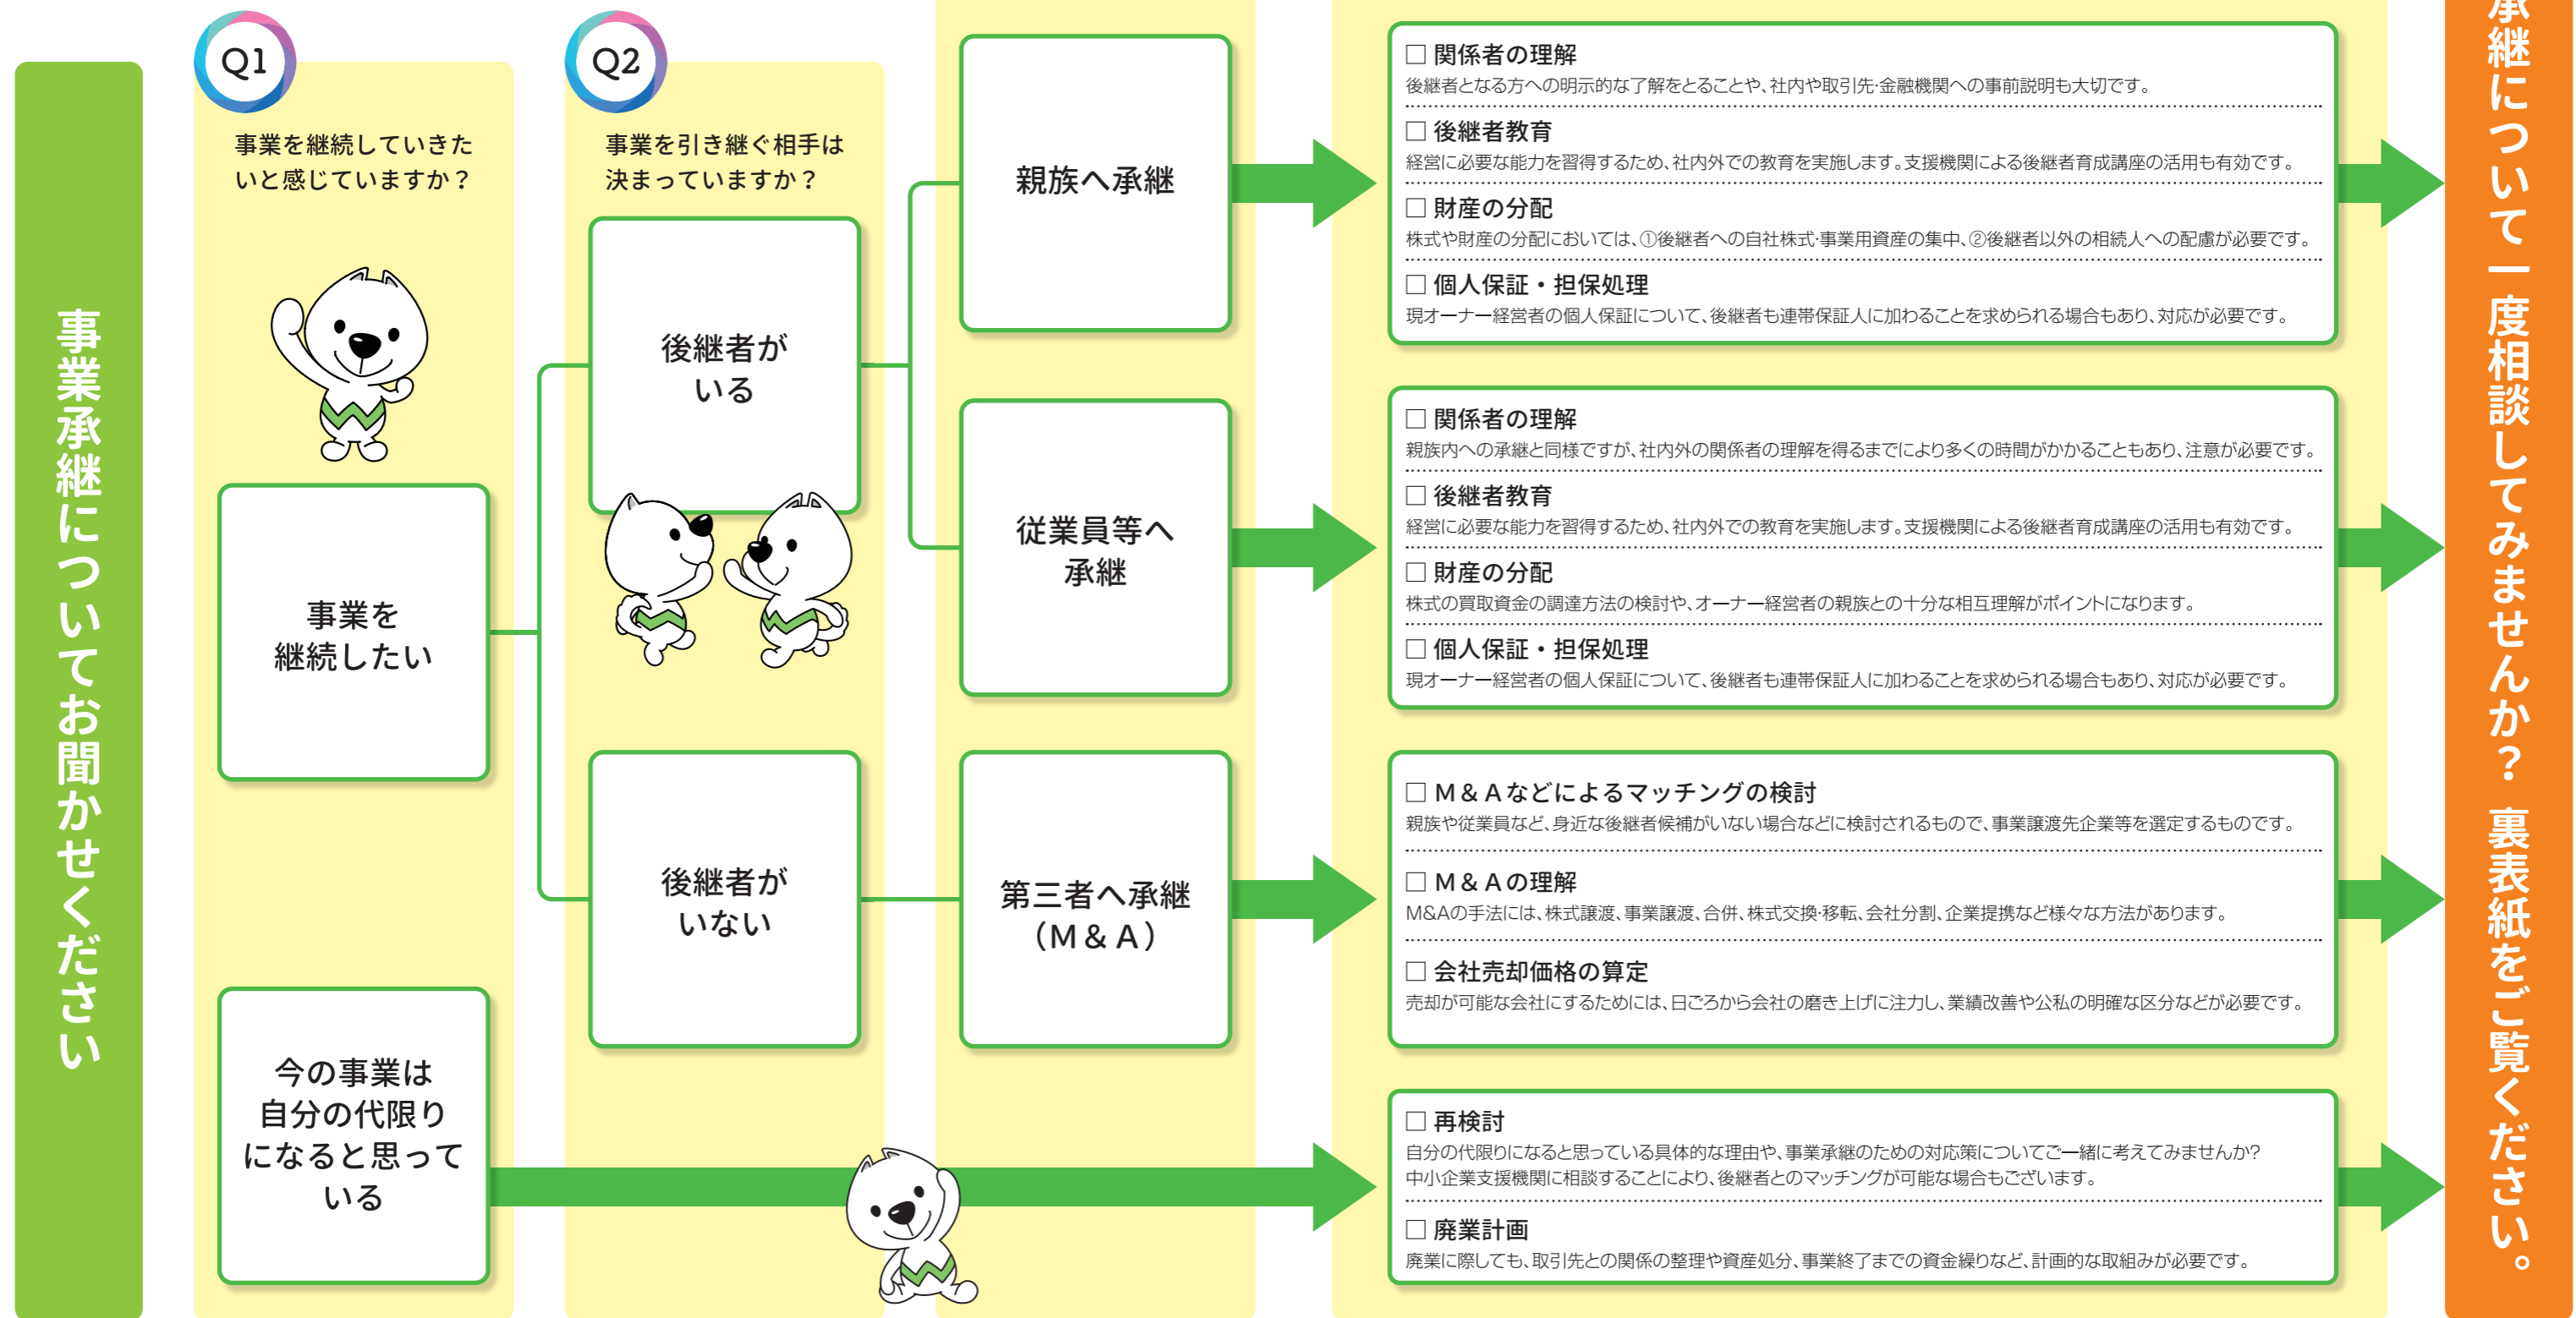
事業承継についてお聞かせください

Q1
事業を継続していきたいと感じていますか？

Q2
事業を引き継ぐ相手は決まっていますか？

事業を継続したい

今の事業は自分の代限りになると思っている

後継者がいる

後継者がいない

親族へ承継

従業員等へ承継

第三者へ承継（M＆A）

☐ 関係者の理解
後継者となる方への明示的な了解をとることや、社内や取引先・金融機関への事前説明も大切です。
☐ 後継者教育
経営に必要な能力を習得するため、社内外での教育を実施します。支援機関による後継者育成講座の活用も有効です。
☐ 財産の分配
株式や財産の分配においては、①後継者への自社株式・事業用資産の集中、②後継者以外の相続人への配慮が必要です。
☐ 個人保証・担保処理
現オーナー経営者の個人保証について、後継者も連帯保証人に加わることを求められる場合もあり、対応が必要です。

☐ 関係者の理解
親族内への承継と同様ですが、社内外の関係者の理解を得るまでにより多くの時間がかかることもあり、注意が必要です。
☐ 後継者教育
経営に必要な能力を習得するため、社内外での教育を実施します。支援機関による後継者育成講座の活用も有効です。
☐ 財産の分配
株式の買取資金の調達方法の検討や、オーナー経営者の親族との十分な相互理解がポイントになります。
☐ 個人保証・担保処理
現オーナー経営者の個人保証について、後継者も連帯保証人に加わることを求められる場合もあり、対応が必要です。

☐ M＆Aなどによるマッチングの検討
親族や従業員など、身近な後継者候補がいない場合などに検討されるもので、事業譲渡先企業等を選定するものです。
☐ M＆Aの理解
M&Aの手法には、株式譲渡、事業譲渡、合併、株式交換・移転、会社分割、企業提携など様々な方法があります。
☐ 会社売却価格の算定
売却が可能な会社にするためには、日ごろから会社の磨き上げに注力し、業績改善や公私の明確な区分などが必要です。

☐ 再検討
自分の代限りになると思っている具体的な理由や、事業承継のための対応策についてご一緒に考えてみませんか？
中小企業支援機関に相談することにより、後継者とのマッチングが可能な場合もございます。
☐ 廃業計画
廃業に際しても、取引先との関係の整理や資産処分、事業終了までの資金繰りなど、計画的な取組みが必要です。

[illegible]継について一度相談してみませんか？ 裏表紙をご覧ください。